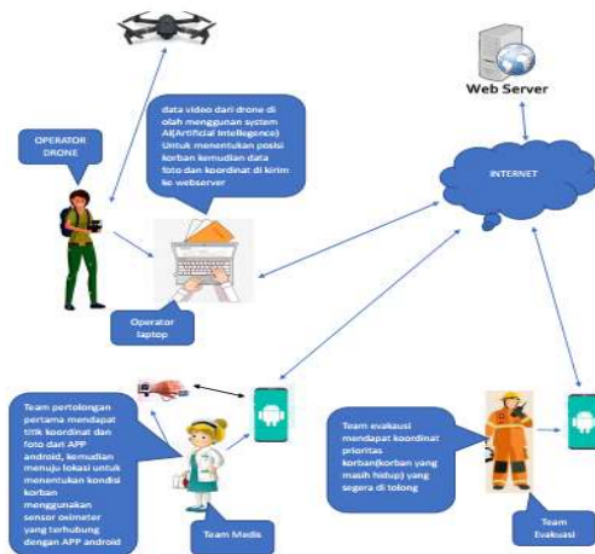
Web Server

OPERATOR DRONE

data video dari drone di olah menggunan system AI(Artificial Intellegence) Untuk menentukan posisi korban kemudian data foto dan koordinat di kirim ke webserver

INTERNET

Operator laptop

Team pertolongan pertama mendapat titik koordinat dan foto dari APP android, kemudian menuju lokasi untuk menentukan kondisi korban menggunakan sensor oximeter yang terhubung dengan APP android

Team Medis

Team evakausi mendapat koordinat prioritas korban(korban yang masih hidup) yang segera di tolong

Team Evakuasi